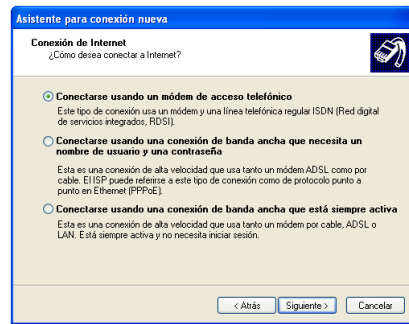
Asistente para conexión nueva

Conexión de Internet
¿Cómo desea conectar a Internet?

Conectarse usando un módem de acceso telefónico
Este tipo de conexión usa un módem y una línea telefónica regular ISDN (Red digital de servicios integrados, RDSI).

Conectarse usando una conexión de banda ancha que necesita un nombre de usuario y una contraseña
Esta es una conexión de alta velocidad que usa tanto un módem ADSL como por cable. El ISP puede referirse a este tipo de conexión como de protocolo punto a punto en Ethernet (PPPoE).

Conectarse usando una conexión de banda ancha que está siempre activa
Esta es una conexión de alta velocidad que usa tanto un módem por cable, ADSL o LAN. Está siempre activa y no necesita iniciar sesión.

< Atrás | Siguiente > | Cancelar